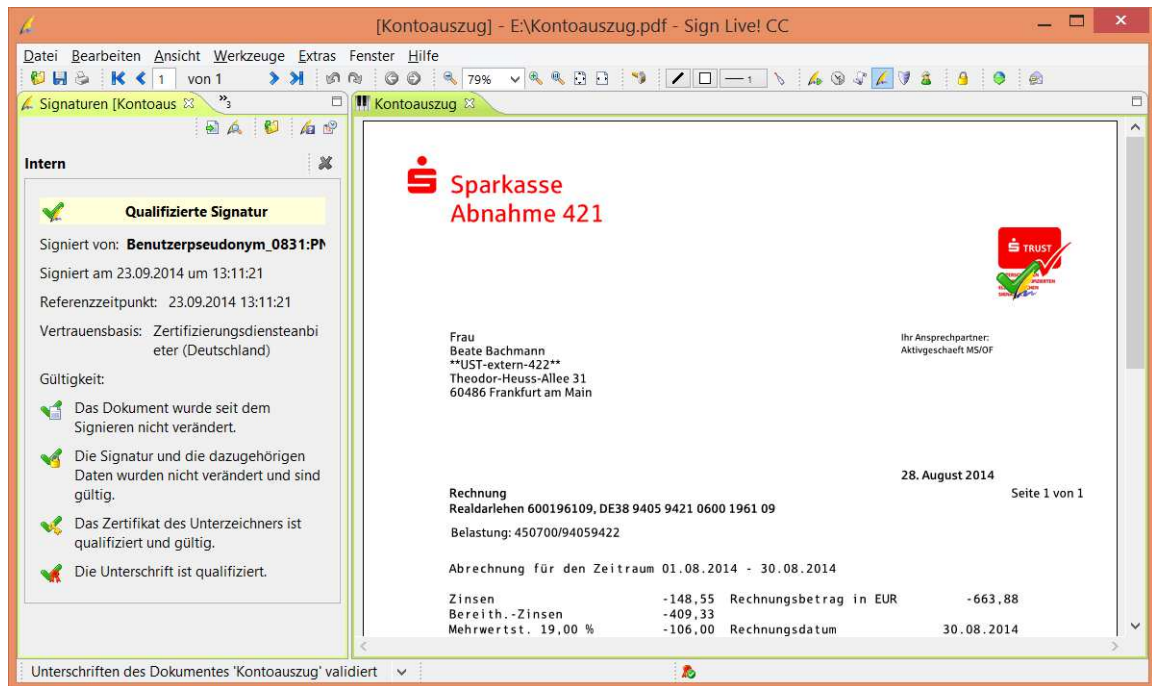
[Kontoauszug] - E:\Kontoauszug.pdf - Sign Live! CC

Datei Bearbeiten Ansicht Werkzeuge Extras Fenster Hilfe

1 von 1

79%

Signaturen [Kontoaus ⊠ »3

Kontoauszug ⊠

Intern

Qualifizierte Signatur

Signiert von: Benutzerpseudonym_0831:PN

Signiert am 23.09.2014 um 13:11:21

Referenzzeitpunkt: 23.09.2014 13:11:21

Vertrauensbasis: Zertifizierungsdiensteanbieter (Deutschland)

Gültigkeit:

Das Dokument wurde seit dem Signieren nicht verändert.

Die Signatur und die dazugehörigen Daten wurden nicht verändert und sind gültig.

Das Zertifikat des Unterzeichners ist qualifiziert und gültig.

Die Unterschrift ist qualifiziert.

Sparkasse
Abnahme 421

TRUST

Frau
Beate Bachmann
**UST-extern-422**
Theodor-Heuss-Allee 31
60486 Frankfurt am Main

Ihr Ansprechpartner:
Aktivgeschaeft MS/OF

28. August 2014

Rechnung
Realdarlehen 600196109, DE38 9405 9421 0600 1961 09

Seite 1 von 1

Belastung: 450700/94059422

Abrechnung für den Zeitraum 01.08.2014 - 30.08.2014

| Zinsen | -148,55 | Rechnungsbetrag in EUR | -663,88 |
|---|---|---|---|
| Bereith.-Zinsen | -409,33 | | |
| Mehrwertst. 19,00 % | -106,00 | Rechnungsdatum | 30.08.2014 |

Unterschriften des Dokumentes 'Kontoauszug' validiert